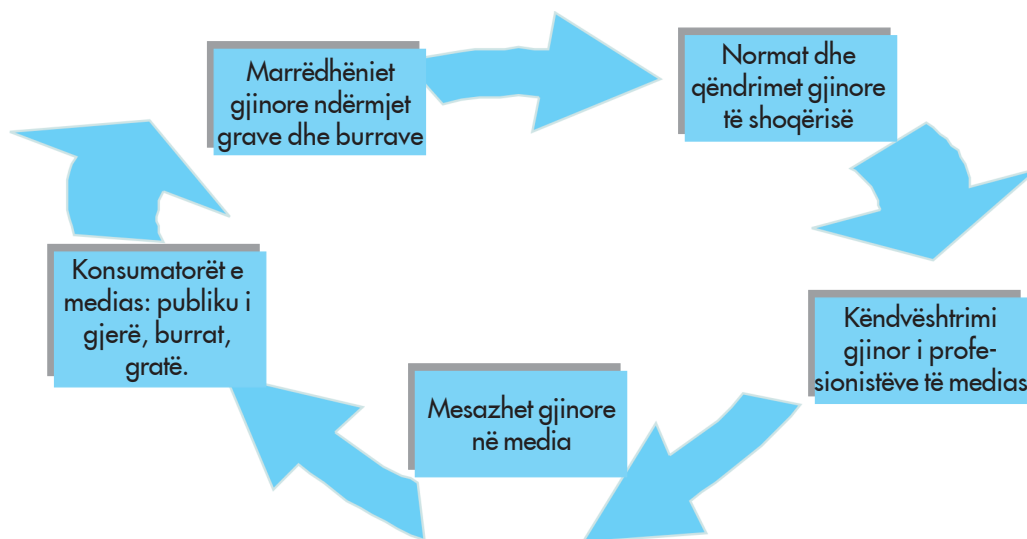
Marrëdhëniet gjinore ndërmjet grave dhe burrave

Normat dhe qëndrimet gjinore të shoqërisë

Këndvështrimi gjinor i profesionistëve të medias

Mesazhet gjinore në media

Konsumatorët e medias: publiku i gjerë, burrat, gratë.